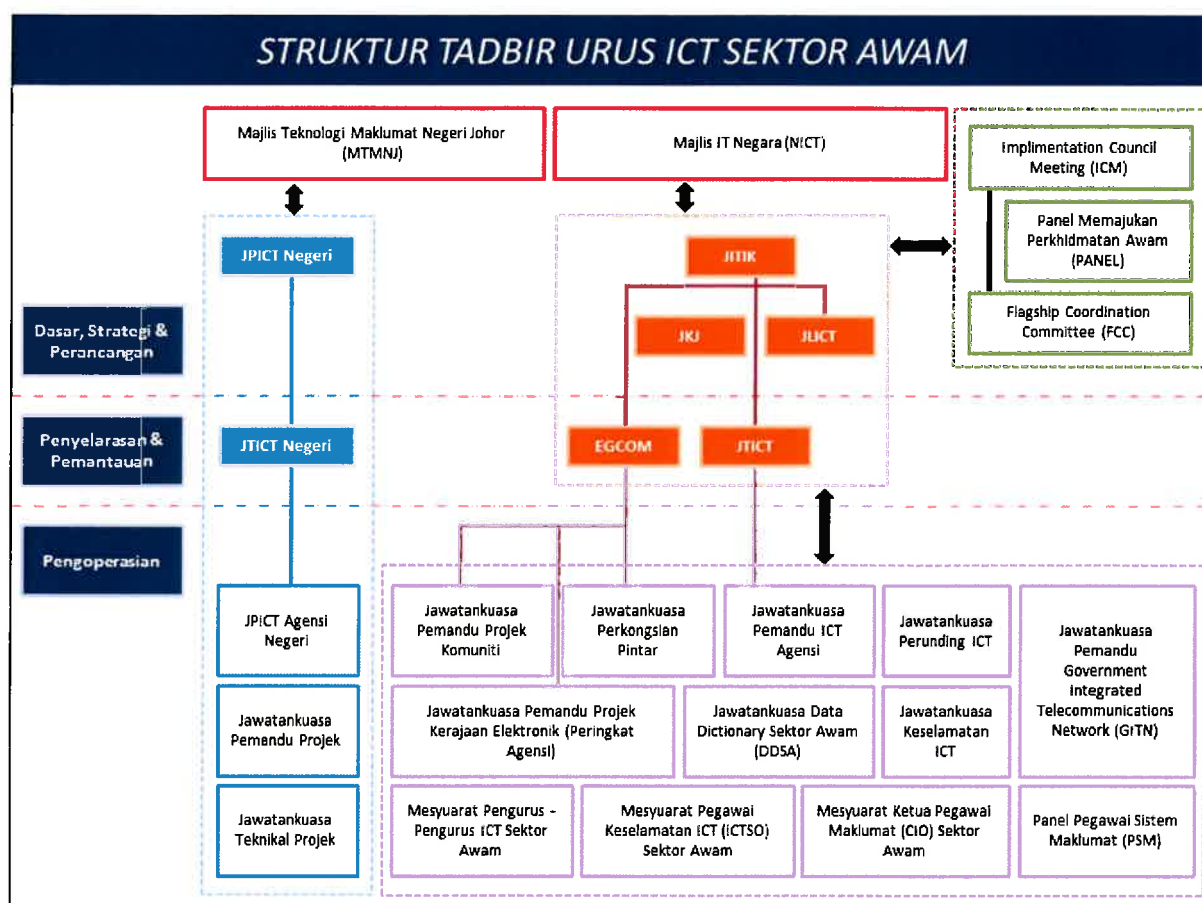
STRUKTUR TADBIR URUS ICT SEKTOR AWAM

Majlis Teknologi Maklumat Negeri Johor (MTMNJ)

Majlis IT Negara (NICT)

Implementation Council Meeting (ICM)

Panel Memajukan Perkhidmatan Awam (PANEL)

Flagship Coordination Committee (FCC)

Dasar, Strategi & Perancangan

Penyelarasan & Pemantauan

Pengoperasian

JPICT Negeri

JTICT Negeri

JITIK

JKJ

JLICT

EGCOM

JTICT

JPICT Agensi Negeri

Jawatankuasa Pemandu Projek

Jawatankuasa Teknikal Projek

Jawatankuasa Pemandu Projek Komuniti

Jawatankuasa Perkongsian Pintar

Jawatankuasa Pemandu ICT Agensi

Jawatankuasa Perunding ICT

Jawatankuasa Pemandu Government Integrated Telecommunications Network (GITN)

Jawatankuasa Pemandu Projek Kerajaan Elektronik (Peringkat Agensi)

Jawatankuasa Data Dictionary Sektor Awam (DDSA)

Jawatankuasa Keselamatan ICT

Mesyuarat Pengurus - Pengurus ICT Sektor Awam

Mesyuarat Pegawai Keselamatan ICT (ICTSO) Sektor Awam

Mesyuarat Ketua Pegawai Maklumat (CIO) Sektor Awam

Panel Pegawai Sistem Maklumat (PSM)